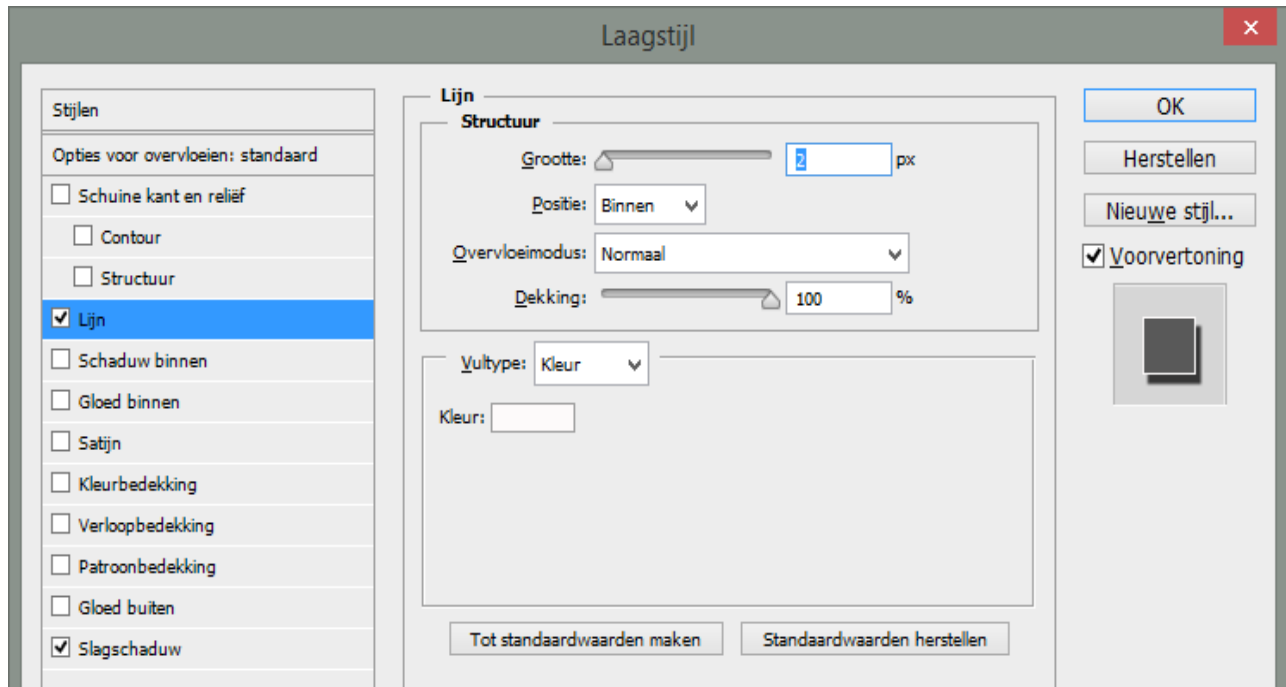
Laagstijl

Stijlen

Opties voor overvloeien: standaard

Schuine kant en reliëf

Contour

Structuur

Lijn

Schaduw binnen

Gloed binnen

Satijn

Kleurbedekking

Verloopbedekking

Patroonbedekking

Gloed buiten

Slagschaduw

Lijn

Structuur

Grootte: 2 px

Positie: Binnen

Overvloeimodus: Normaal

Dekking: 100 %

Vultype: Kleur

Kleur:

Tot standaardwaarden maken

Standaardwaarden herstellen

OK

Herstellen

Nieuwe stijl...

Voorvertoning